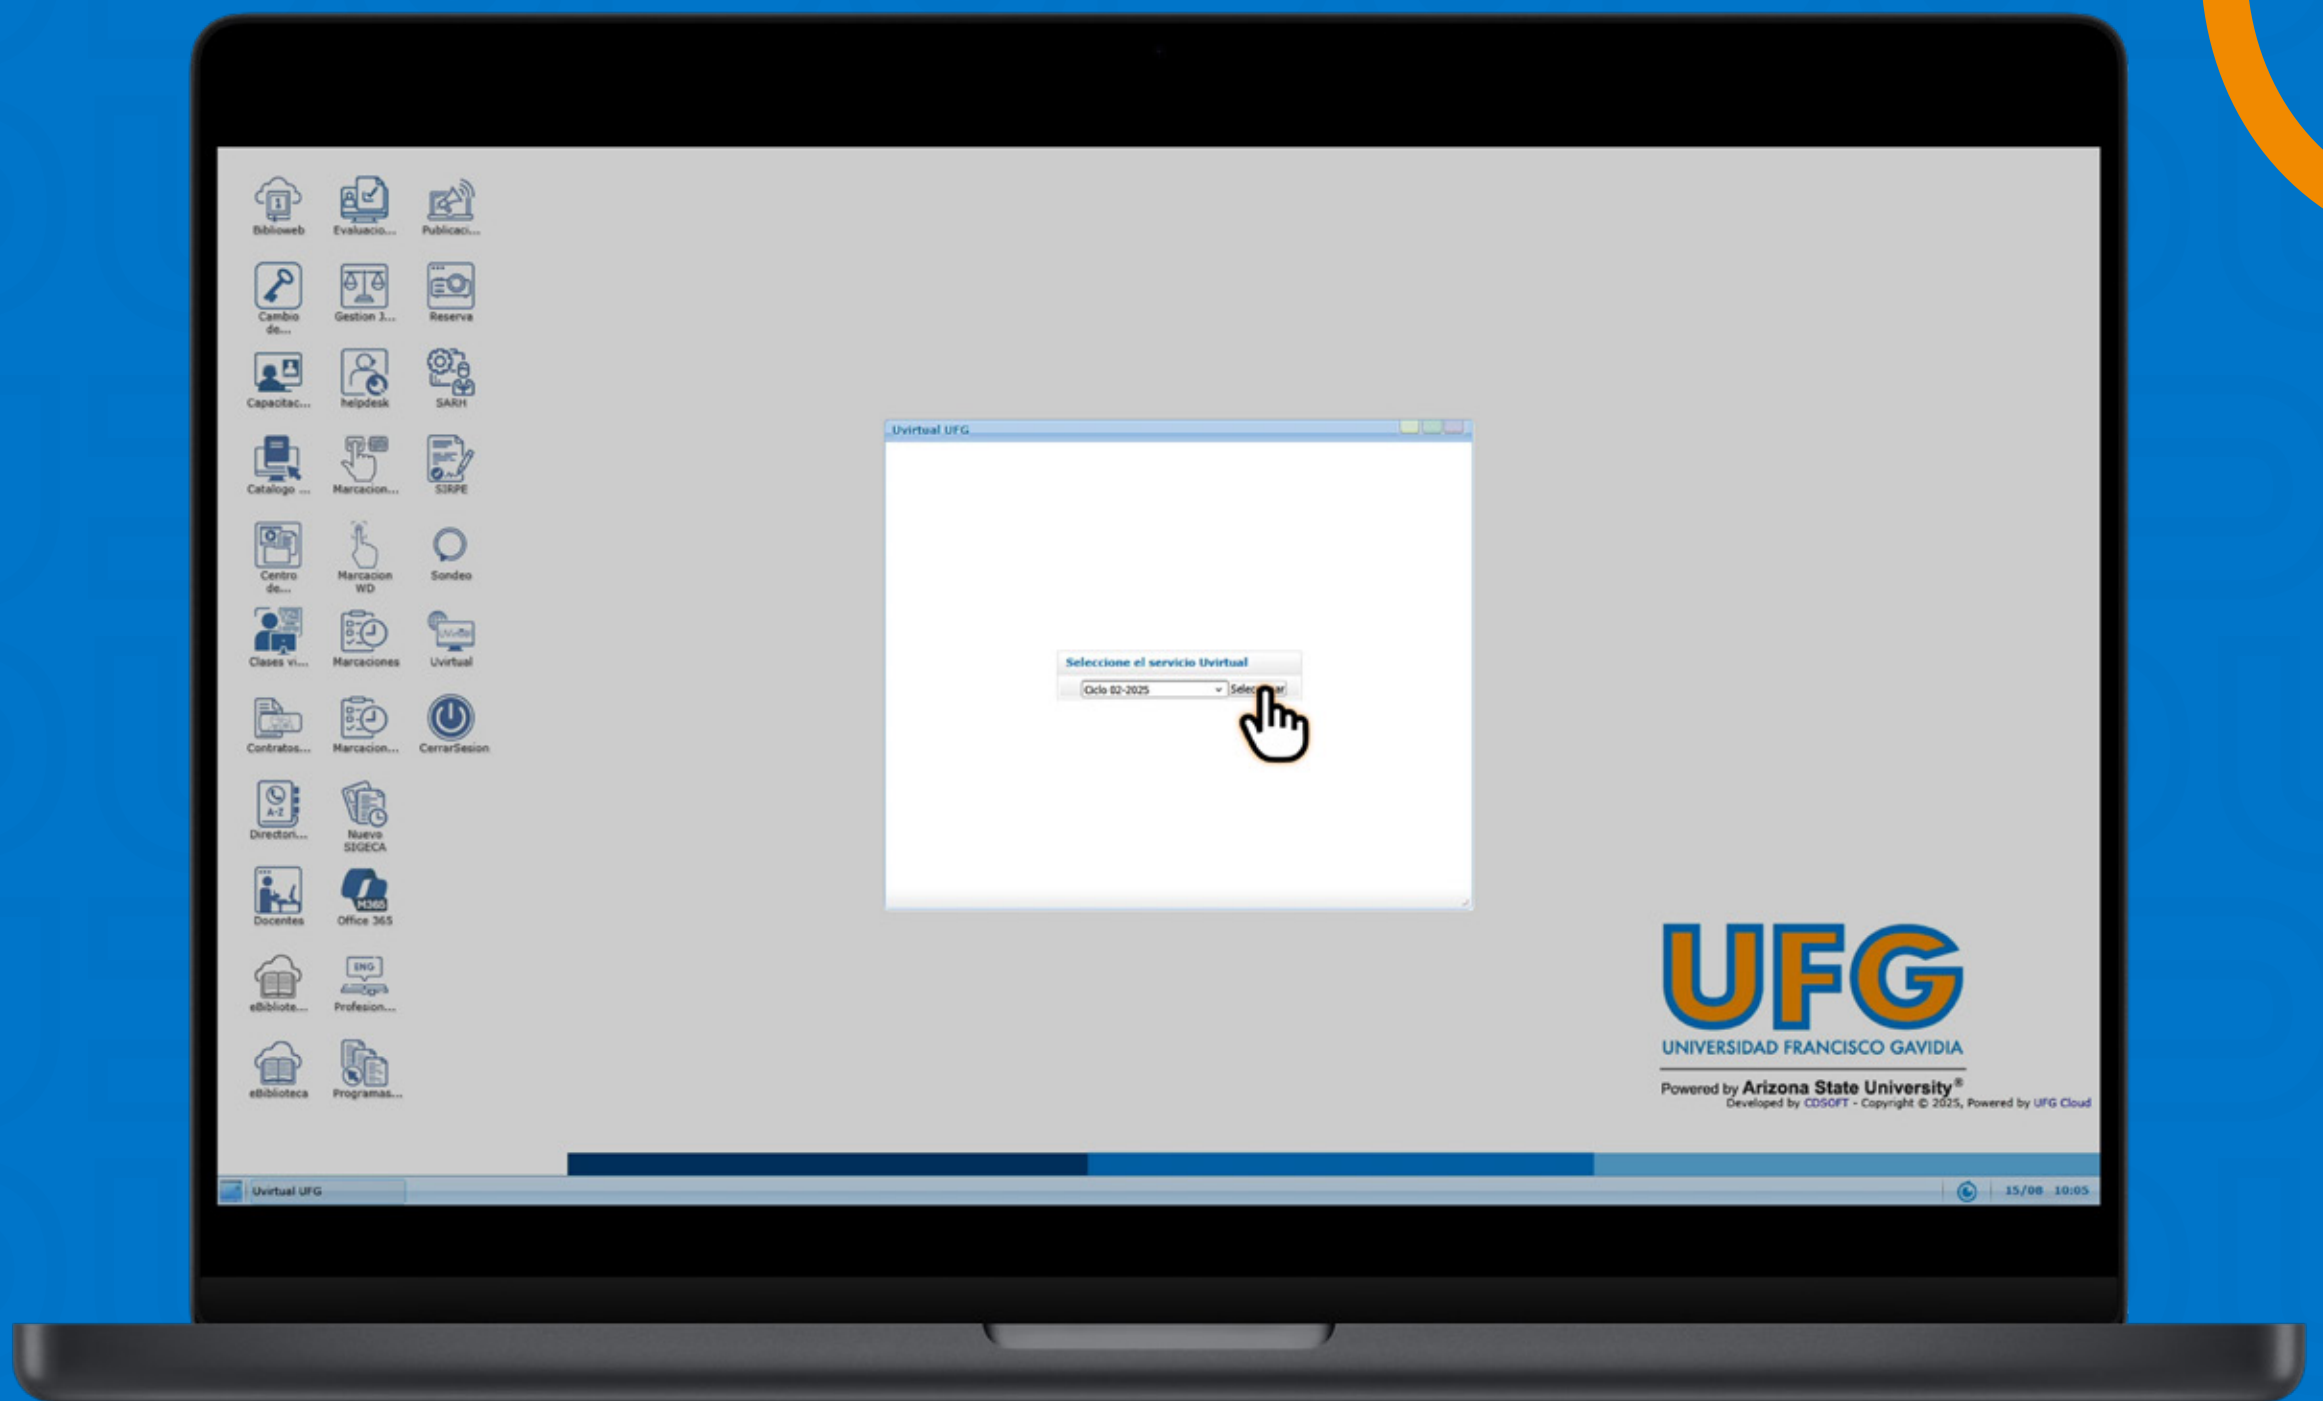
Biblioweb
Evaluacio...
Publicaci...
Cambio de...
Gestion J...
Reserva
Capacitac...
helpdesk
SARH
Catalogo ...
Marcacion...
SIRPE
Centro de...
Marcacion WD
Sondeo
Clases vi...
Marcaciones
Uvirtual
Contratos...
Marcacion...
CerrarSesion
Directori...
Nuevo SIGECA
Docentes
Office 365
eBibliote...
Profesion...
eBiblioteca
Programas...

Uvirtual UFG

Seleccione el servicio Uvirtual
Ciclo 02-2025
Selec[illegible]ar

UFG
UNIVERSIDAD FRANCISCO GAVIDIA
Powered by Arizona State University®
Developed by CDSOFT - Copyright © 2025, Powered by UFG Cloud

Uvirtual UFG
15/08 10:05